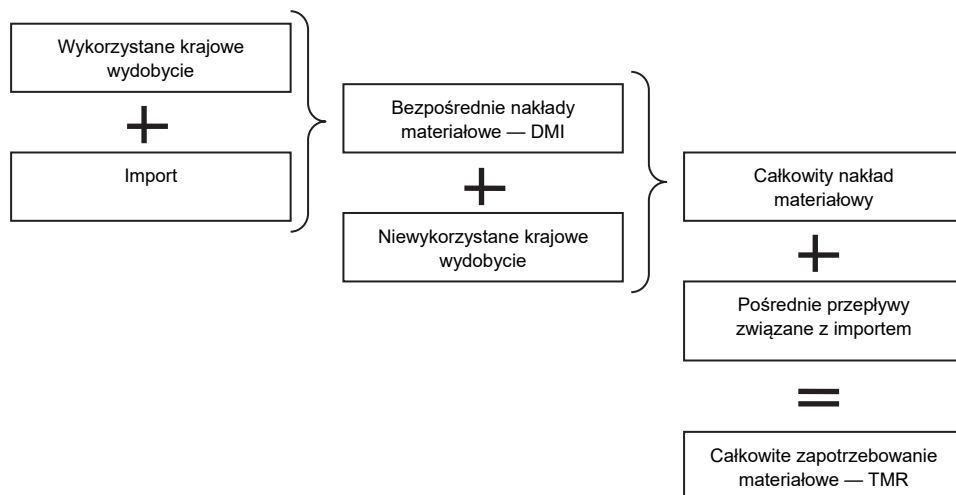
Wykorzystane krajowe wydobycie

+

Import

Bezpośrednie nakłady materiałowe — DMI

+

Niewykorzystane krajowe wydobycie

Całkowity nakład materiałowy

+

Pośrednie przepływy związane z importem

=

Całkowite zapotrzebowanie materiałowe — TMR